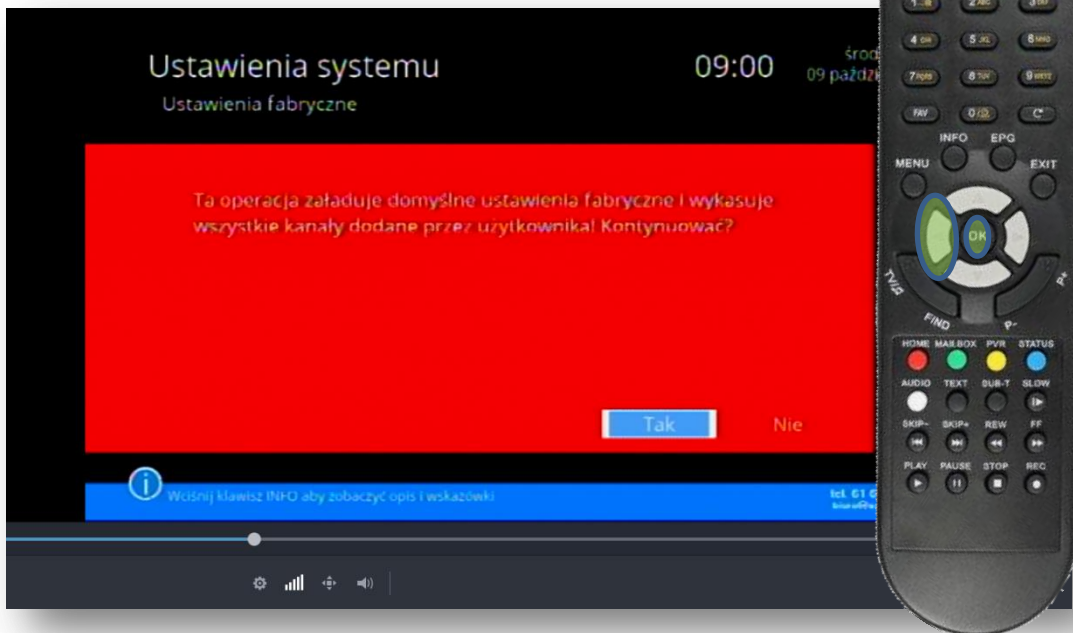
Ustawienia systemu
Ustawienia fabryczne

09:00

środ
09 paźdz

Ta operacja załaduje domyślne ustawienia fabryczne i wykasuje wszystkie kanały dodane przez użytkownika! Kontynuować?

Tak
Nie

Wciśnij klawisz INFO aby zobaczyć opis i wskazówki

tel. 61 6
biuro@

4
5
6
7
8
9
FAV
0
INFO
EPG
MENU
EXIT
OK
TV/R
P+
FIND
P-
HOME
MAILBOX
PVR
STATUS
AUDIO
TEXT
SUB-T
SLOW
SKIP-
SKIP+
REW
FF
PLAY
PAUSE
STOP
REC